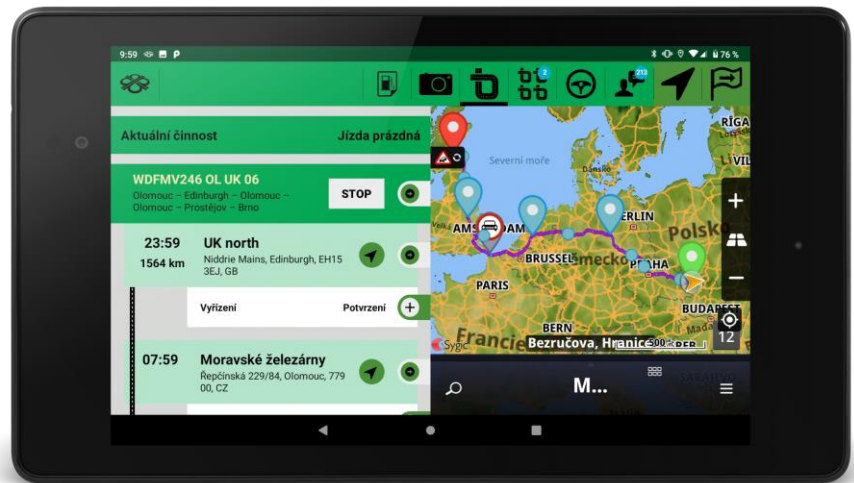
9:59

76 %

2

213

Aktuální činnost

Jízda prázdná

WDFMV246 OL UK 06

Olomouc – Edinburgh – Olomouc – Olomouc – Prostějov – Brno

STOP

23:59

1564 km

UK north

Niddrie Mains, Edinburgh, EH15 3EJ, GB

Vyřízení

Potvrzení

07:59

Moravské železárny

Řepčínská 229/84, Olomouc, 779 00, CZ

RIGA

VIL

Severní moře

Dánsko

AMS

DAM

ERLIN

Polsko

BRUSSEL

Německo

PRAHA

PARIS

BUDAPEST

BERN

Francie

Sygic

Bezručova, Hranice

500

12

M...